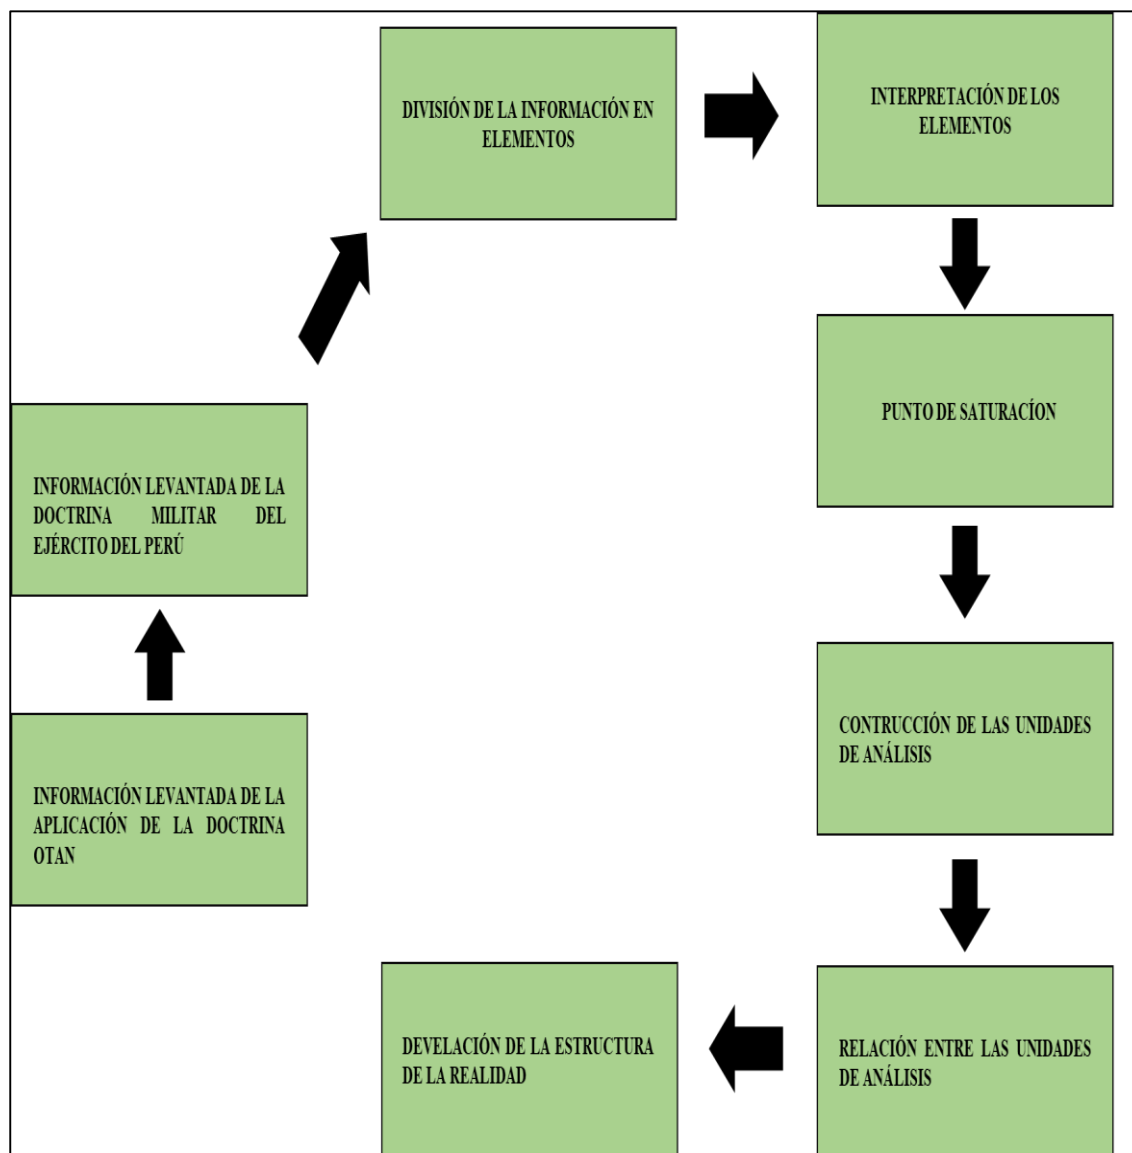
INFORMACIÓN LEVANTADA DE LA APLICACIÓN DE LA DOCTRINA OTAN

INFORMACIÓN LEVANTADA DE LA DOCTRINA MILITAR DEL EJÉRCITO DEL PERÚ

DIVISIÓN DE LA INFORMACIÓN EN ELEMENTOS

INTERPRETACIÓN DE LOS ELEMENTOS

PUNTO DE SATURACÍON

CONTRUCCIÓN DE LAS UNIDADES DE ANÁLISIS

RELACIÓN ENTRE LAS UNIDADES DE ANÁLISIS

DEVELACIÓN DE LA ESTRUCTURA DE LA REALIDAD